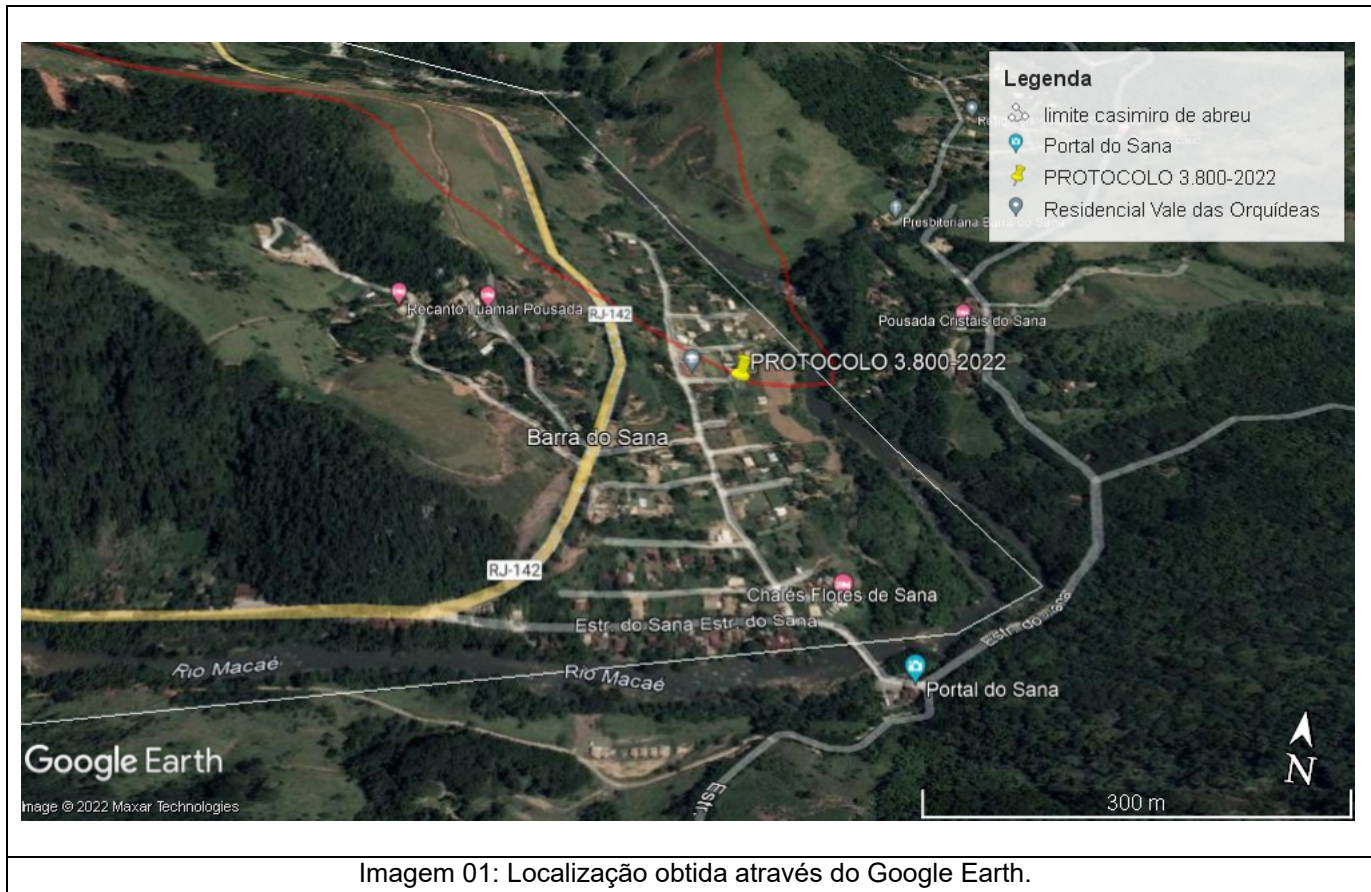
Legenda
limite casimiro de abreu
Portal do Sana
PROTOCOLO 3.800-2022
Residencial Vale das Orquídeas

Presbiteriana Barra do Sana
Recanto Luamar Pousada
RJ-142
Pousada Cristais do Sana
PROTOCOLO 3.800-2022
Barra do Sana
RJ-142
Chalés Flores de Sana
Estr. do Sana Estr. do Sana
Estr. do Sana
Rio Macaé
Rio Macaé
Portal do Sana
Google Earth
Image © 2022 Maxar Technologies
N
300 m

Imagem 01: Localização obtida através do Google Earth.